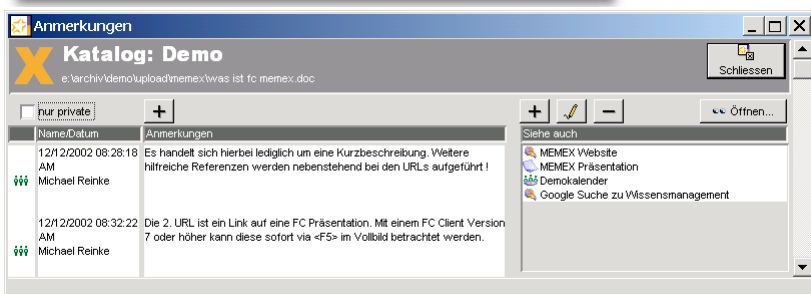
Anmerkungen

Katalog: Demo
e:\archiv\demo\upload\memex\was ist fc memex.doc

Schliessen

nur private +

| Name/Datum | Anmerkungen |
|---|---|
| 12/12/2002 08:28:18 AM Michael Reinke | Es handelt sich hierbei lediglich um eine Kurzbeschreibung. Weitere hilfreiche Referenzen werden nebenstehend bei den URLs aufgeführt ! |
| 12/12/2002 08:32:22 AM Michael Reinke | Die 2. URL ist ein Link auf eine FC Präsentation. Mit einem FC Client Version 7 oder höher kann diese sofort via <F5> im Vollbild betrachtet werden. |

+ −  Öffnen...

Siehe auch
MEMEX Website
MEMEX Präsentation
Demokalender
Google Suche zu Wissensmanagement